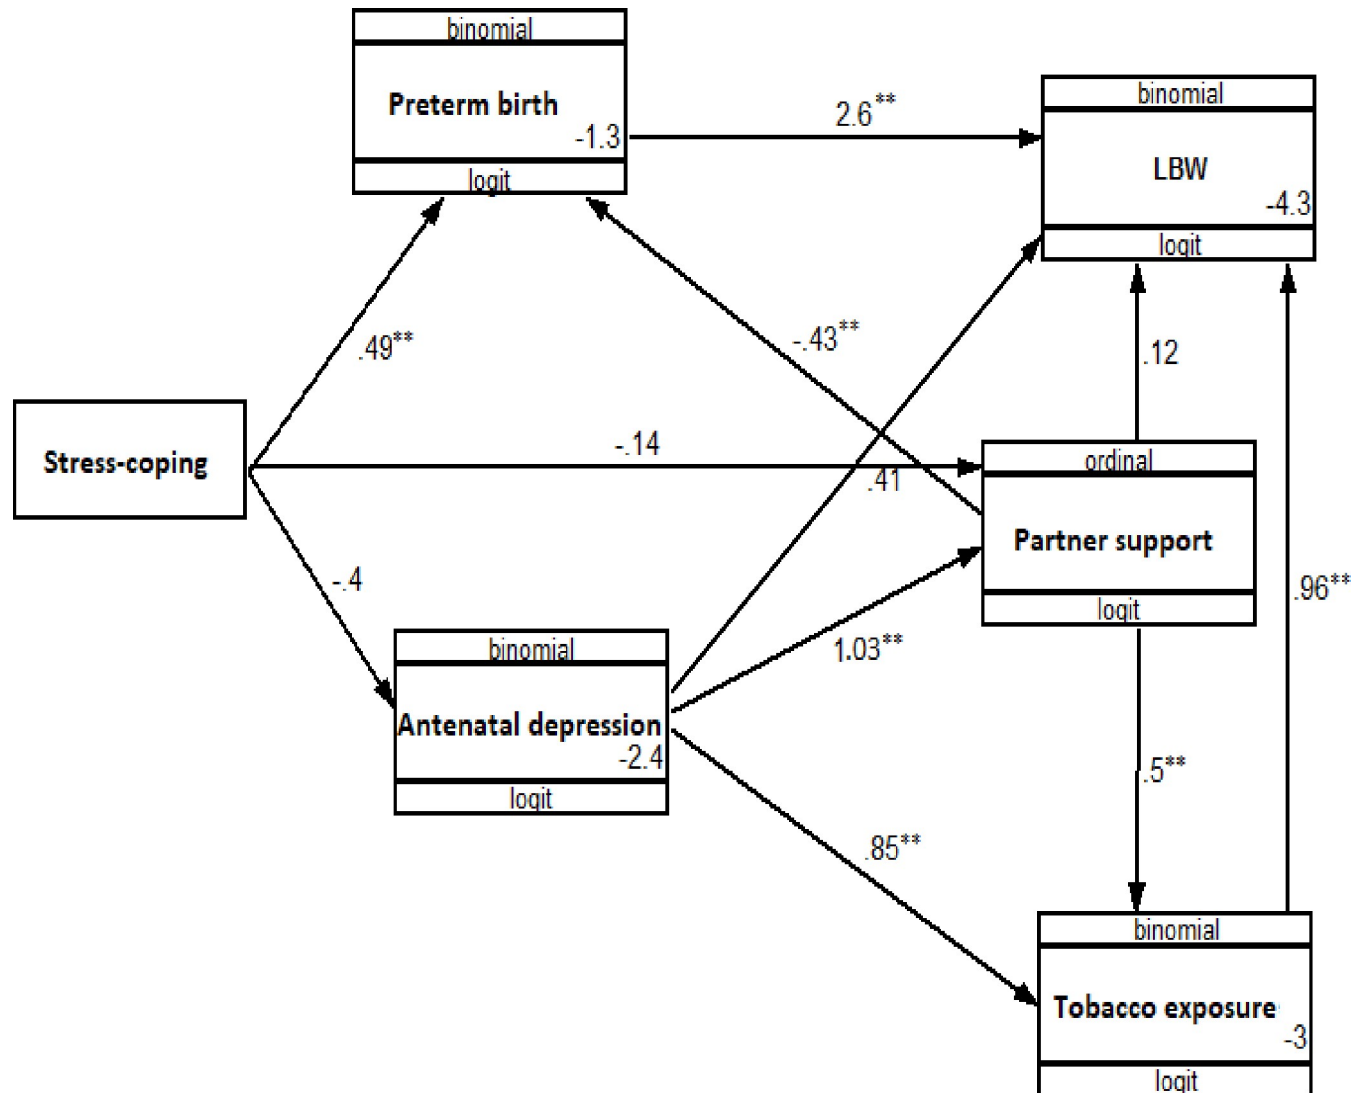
binomial
Preterm birth
-1.3
logit

2.6**

binomial
LBW
-4.3
logit

.49**

-.43**

.12

Stress-coping

-.14

ordinal

.41

Partner support

logit

.96**

-.4

binomial
Antenatal depression
-2.4
logit

1.03**

.5**

.85**

binomial
Tobacco exposure
-3
logit